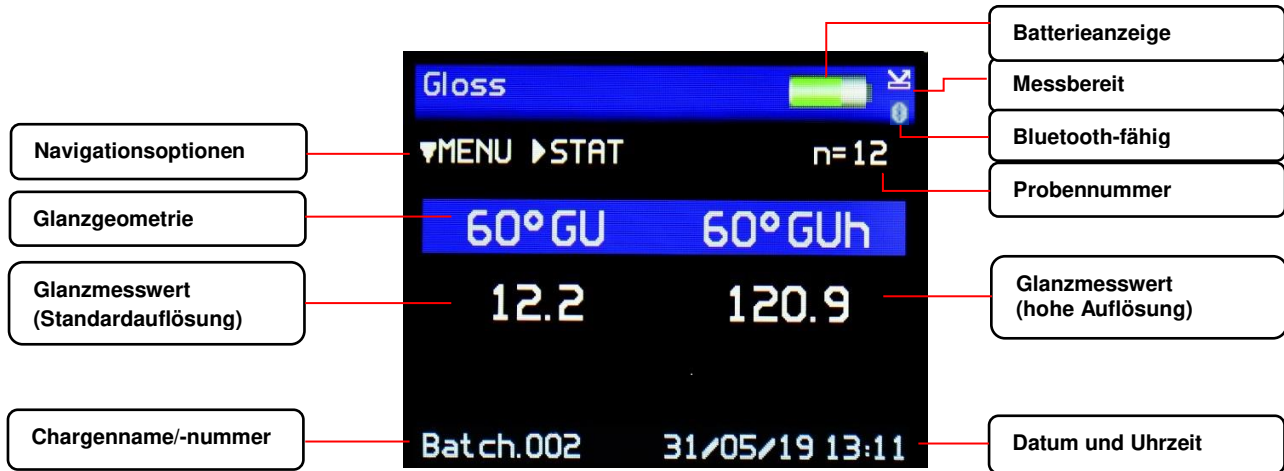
Batterieanzeige

Gloss

Messbereit

Navigationsoptionen

▼MENU ▶STAT

n=12

Bluetooth-fähig

Probennummer

Glanzgeometrie

60° GU

60° GUh

Glanzmesswert (Standardauflösung)

12.2

120.9

Glanzmesswert (hohe Auflösung)

Chargenname/-nummer

Batch.002

31/05/19 13:11

Datum und Uhrzeit